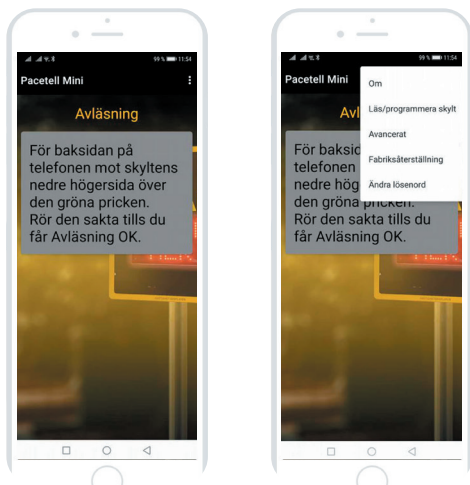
99 % 11:54

Pacetell Mini

Avläsning

För baksidan på telefonen mot skyltens nedre högersida över den gröna pricken. Rör den sakta tills du får Avläsning OK.

99 % 11:54

Pacetell Mini

Om

Läs/programmera skylt

Avancerat

Fabriksåterställning

Ändra lösenord

För baksidan på telefonen mot skyltens nedre höge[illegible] den gröna pricken. Rör den sakta tills du får Avläsning OK.